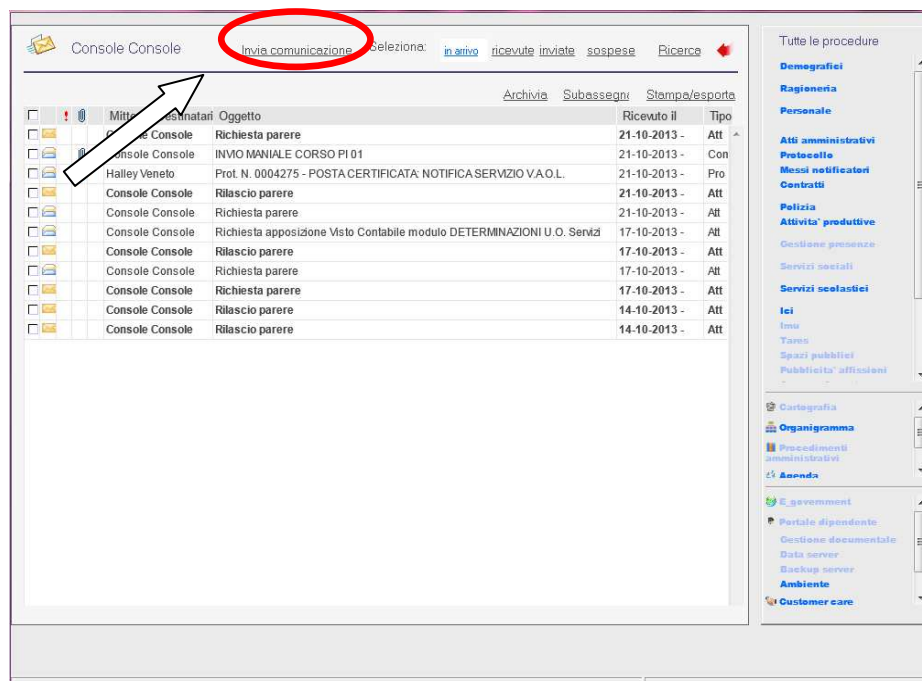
Console Console

Invia comunicazione Seleziona: in arrivo ricevute inviate sospese Ricerca

Archivia Subassegna Stampa/esporta

| | ! | | Mitte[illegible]estinatari | Oggetto | Ricevuto il | Tipo |
|---|---|---|---|---|---|---|
| | | | Console Console | Richiesta parere | 21-10-2013 - | Att |
| | | | Console Console | INVIO MANIALE CORSO PI 01 | 21-10-2013 - | Con |
| | | | Halley Veneto | Prot. N. 0004275 - POSTA CERTIFICATA: NOTIFICA SERVIZIO V.A.O.L. | 21-10-2013 - | Pro |
| | | | Console Console | Rilascio parere | 21-10-2013 - | Att |
| | | | Console Console | Richiesta parere | 21-10-2013 - | Att |
| | | | Console Console | Richiesta apposizione Visto Contabile modulo DETERMINAZIONI U.O. Servizi | 17-10-2013 - | Att |
| | | | Console Console | Rilascio parere | 17-10-2013 - | Att |
| | | | Console Console | Richiesta parere | 17-10-2013 - | Att |
| | | | Console Console | Richiesta parere | 17-10-2013 - | Att |
| | | | Console Console | Rilascio parere | 14-10-2013 - | Att |
| | | | Console Console | Rilascio parere | 14-10-2013 - | Att |

Tutte le procedure

Demografici
Ragioneria
Personale
Atti amministrativi
Protocollo
Messi notificatori
Contratti
Polizia
Attivita' produttive
Gestione presenze
Servizi sociali
Servizi scolastici
Ici
Imu
Tares
Spazi pubblici
Pubblicita' affissioni

Cartografia
Organigramma
Procedimenti amministrativi
Agenda

E_government
Portale dipendente
Gestione documentale
Data server
Backup server
Ambiente
Customer care